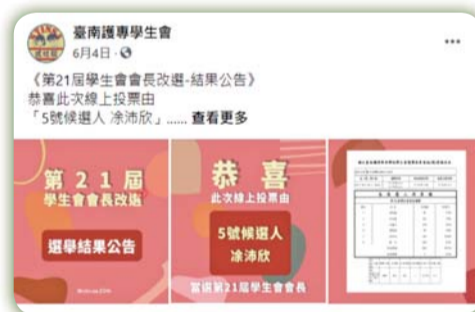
臺南護專學生會
6月4日 ·

《第21屆學生會會長改選-結果公告》
恭喜此次線上投票由
「5號候選人 凃沛欣」...... 查看更多

第 2 1 屆
學生會會長改選
選舉結果公告

恭 喜
此次線上投票由
5號候選人
凃沛欣
當選第21屆學生會會長

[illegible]